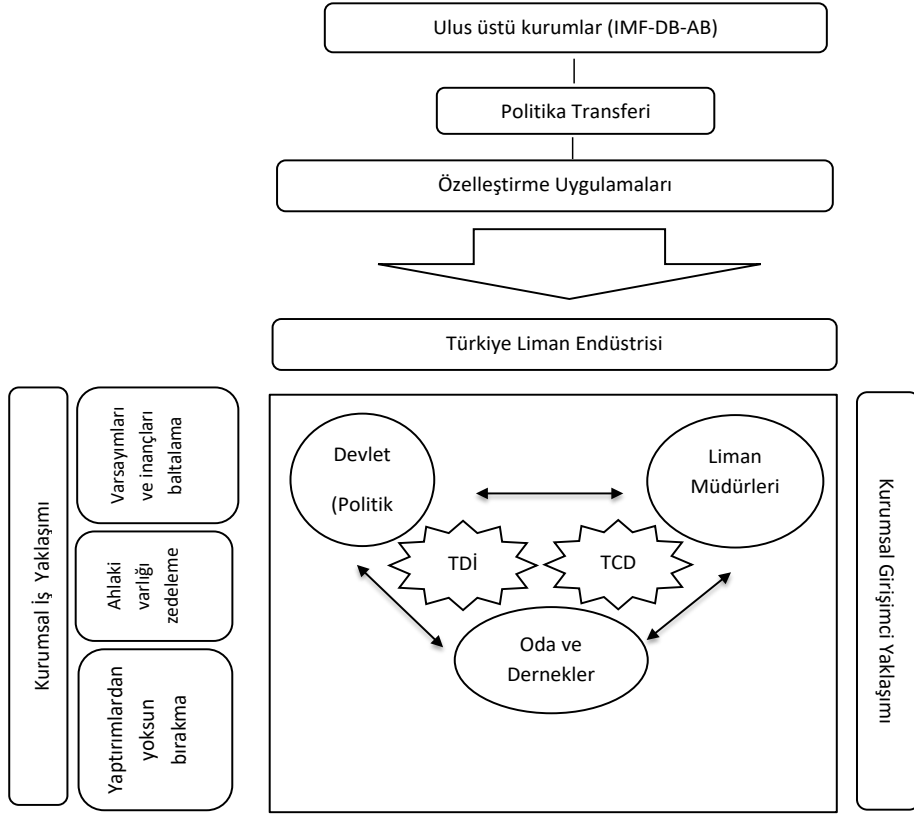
Ulus üstü kurumlar (IMF-DB-AB)

Politika Transferi

Özelleştirme Uygulamaları

Türkiye Liman Endüstrisi

Kurumsal İş Yaklaşımı

Varsayımları ve inançları baltalama

Ahlaki varlığı zedeleme

Yaptırımlardan yoksun bırakma

Devlet

(Politik

Liman Müdürleri

TDİ

TCD

Oda ve Dernekler

Kurumsal Girişimci Yaklaşımı